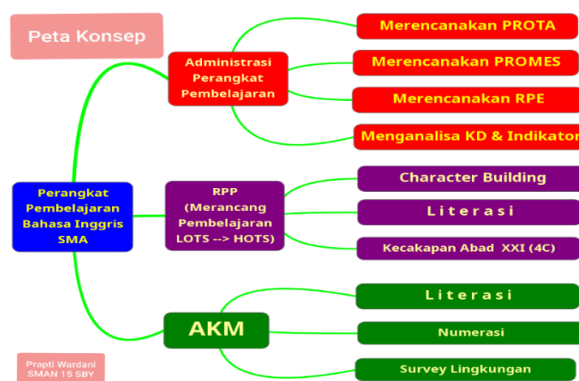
Peta Konsep

Perangkat Pembelajaran Bahasa Inggris SMA

Administrasi Perangkat Pembelajaran

Merencanakan PROTA

Merencanakan PROMES

Merencanakan RPE

Menganalisa KD & Indikator

RPP (Merancang Pembelajaran LOTS --> HOTS)

Character Building

Literasi

Kecakapan Abad XXI (4C)

AKM

Literasi

Numerasi

Survey Lingkungan

Prapti Wardani SMAN 15 SBY